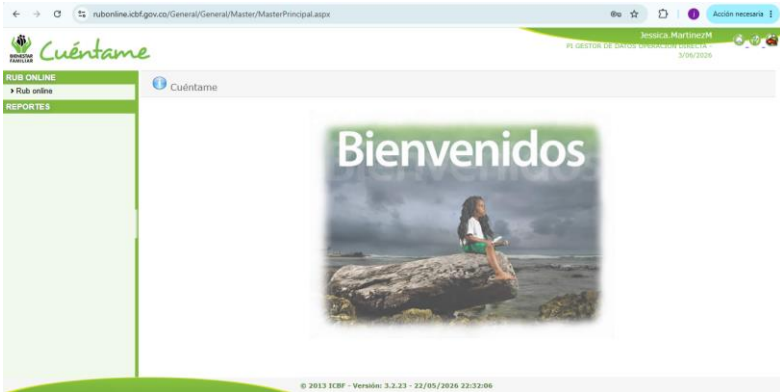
rubonline.icbf.gov.co/General/General/Master/MasterPrincipal.aspx

Acción necesaria

BIENESTAR FAMILIAR

Cuéntame

Jessica.MartinezM
PI GESTOR DE DATOS OPERACIÓN DIRECTA - 3/06/2026

RUB ONLINE
▸ Rub online
REPORTES

Cuéntame

Bienvenidos

© 2013 ICBF - Versión: 3.2.23 - 22/05/2026 22:32:06